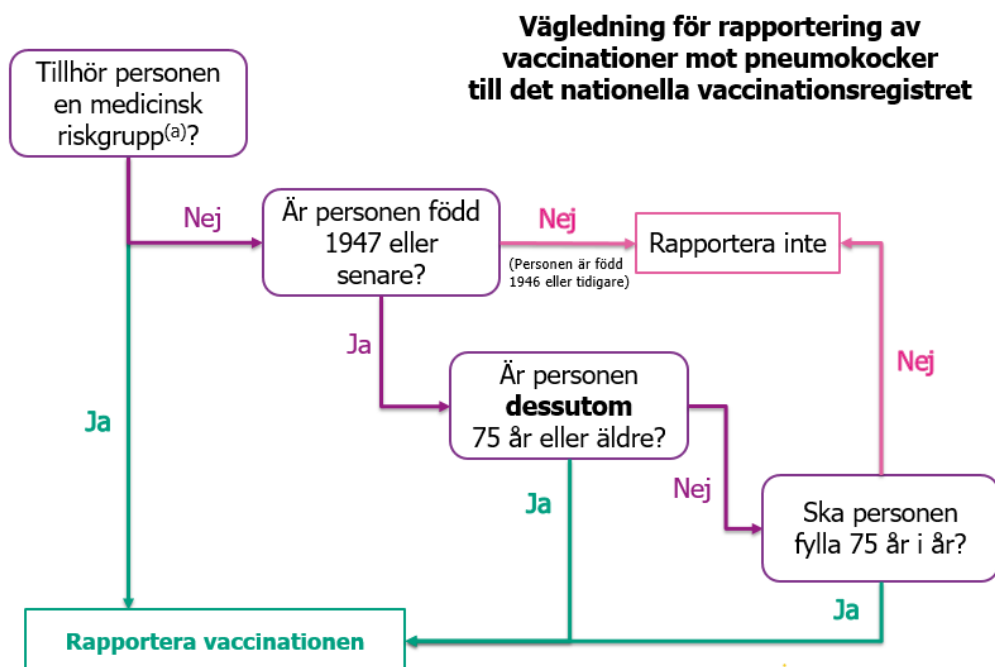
Vägledning för rapportering av vaccinationer mot pneumokocker till det nationella vaccinationsregistret

Tillhör personen en medicinsk riskgrupp$^{(a)}$?

Nej

Är personen född 1947 eller senare?

Nej

(Personen är född 1946 eller tidigare)

Rapportera inte

Ja

Är personen **dessutom** 75 år eller äldre?

Nej

Ja

Ja

Nej

Ska personen fylla 75 år i år?

Ja

Rapportera vaccinationen